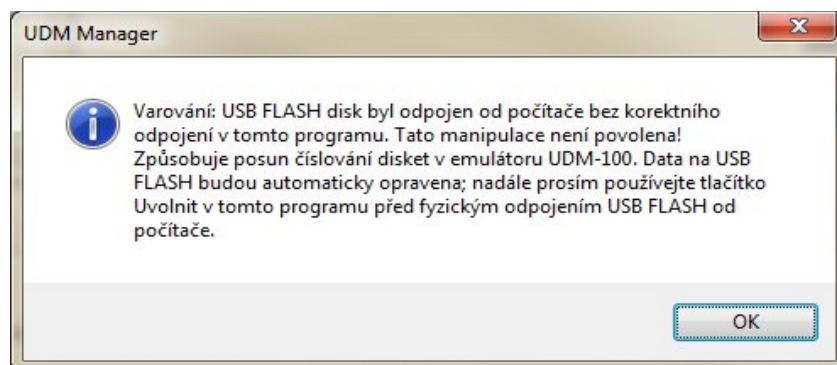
UDM Manager

Varování: USB FLASH disk byl odpojen od počítače bez korektního odpojení v tomto programu. Tato manipulace není povolena! Způsobuje posun číslování disket v emulátoru UDM-100. Data na USB FLASH budou automaticky opravena; nadále prosím používejte tlačítko Uvolnit v tomto programu před fyzickým odpojením USB FLASH od počítače.

OK